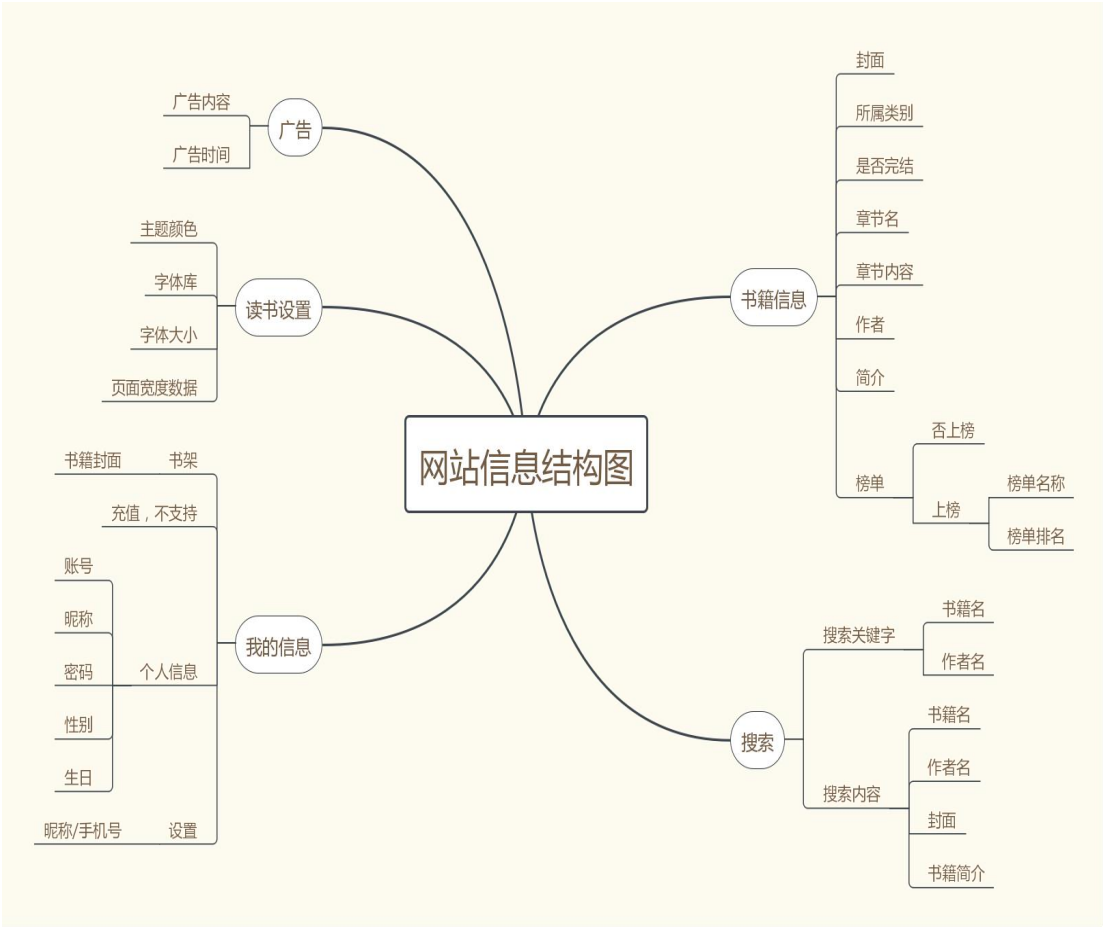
网站信息结构图

广告
广告内容
广告时间

读书设置
主题颜色
字体库
字体大小
页面宽度数据

我的信息
书架
书籍封面
充值，不支持
个人信息
账号
昵称
密码
性别
生日
设置
昵称/手机号

书籍信息
封面
所属类别
是否完结
章节名
章节内容
作者
简介
榜单
否上榜
上榜
榜单名称
榜单排名

搜索
搜索关键字
书籍名
作者名
搜索内容
书籍名
作者名
封面
书籍简介